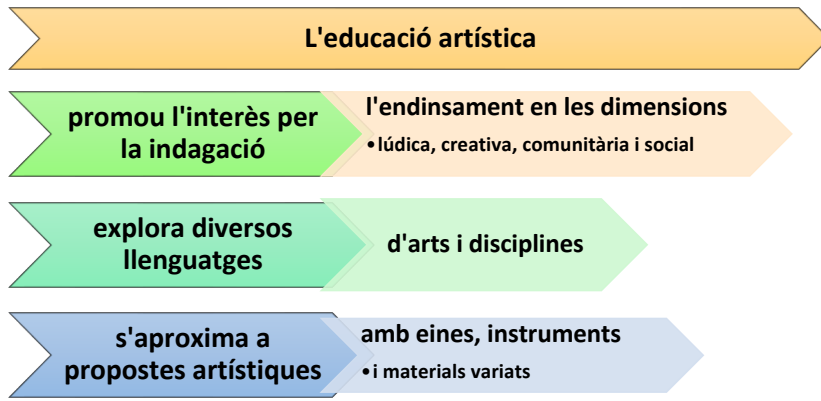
L'educació artística

promou l'interès per la indagació

l'endinsament en les dimensions

•lúdica, creativa, comunitària i social

explora diversos llenguatges

d'arts i disciplines

s'aproxima a propostes artístiques

amb eines, instruments

•i materials variats